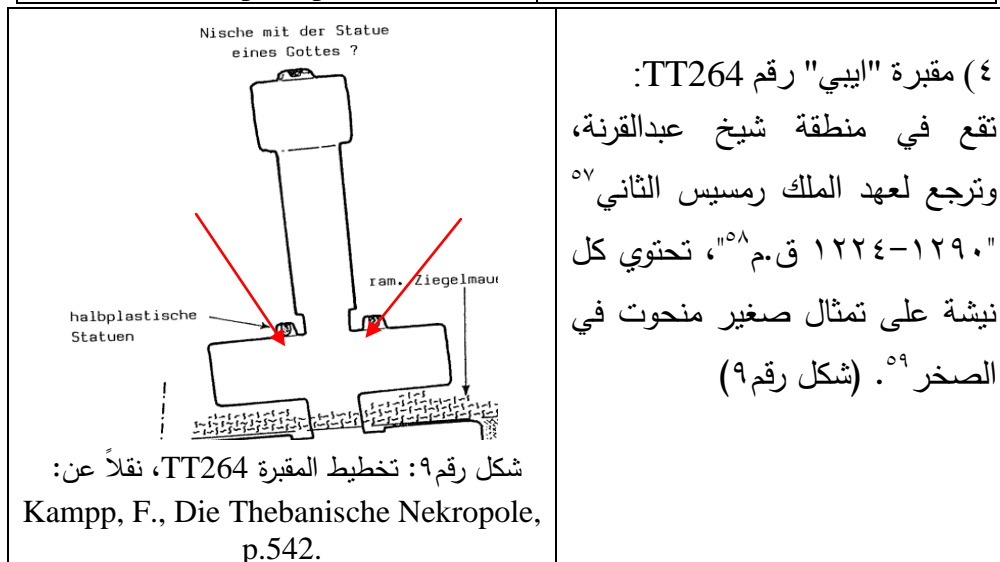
٤) مقبرة "ايبي" رقم TT264:
تقع في منطقة شيخ عبدالقرنة، وترجع لعهد الملك رمسيس الثاني$^{٥٧}$ "١٢٩٠-١٢٢٤ ق.م$^{٥٨}$"، تحتوي كل نيشة على تمثال صغير منحوت في الصخر$^{٥٩}$. (شكل رقم٩)

Nische mit der Statue eines Gottes ?

ram. Ziegelmau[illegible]

halbplastische Statuen

شكل رقم٩: تخطيط المقبرة TT264، نقلاً عن:
Kampp, F., Die Thebanische Nekropole, p.542.